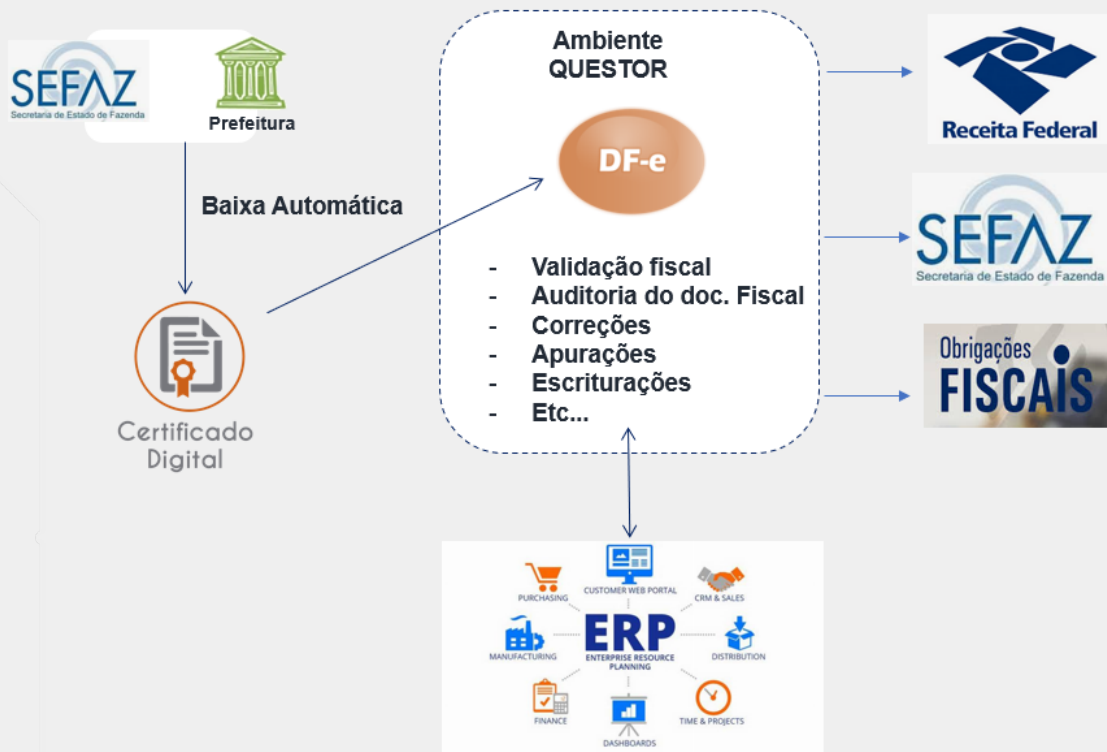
SEFAZ
Secretaria de Estado de Fazenda

Prefeitura

Baixa Automática

Certificado Digital

Ambiente QUESTOR

DF-e

- Validação fiscal
- Auditoria do doc. Fiscal
- Correções
- Apurações
- Escriturações
- Etc...

Receita Federal

SEFAZ
Secretaria de Estado de Fazenda

Obrigações FISCAIS

CUSTOMER WEB PORTAL
PURCHASING
CRM & SALES
MANUFACTURING
ERP
ENTERPRISE RESOURCE PLANNING
DISTRIBUTION
FINANCE
TIME & PROJECTS
DASHBOARDS